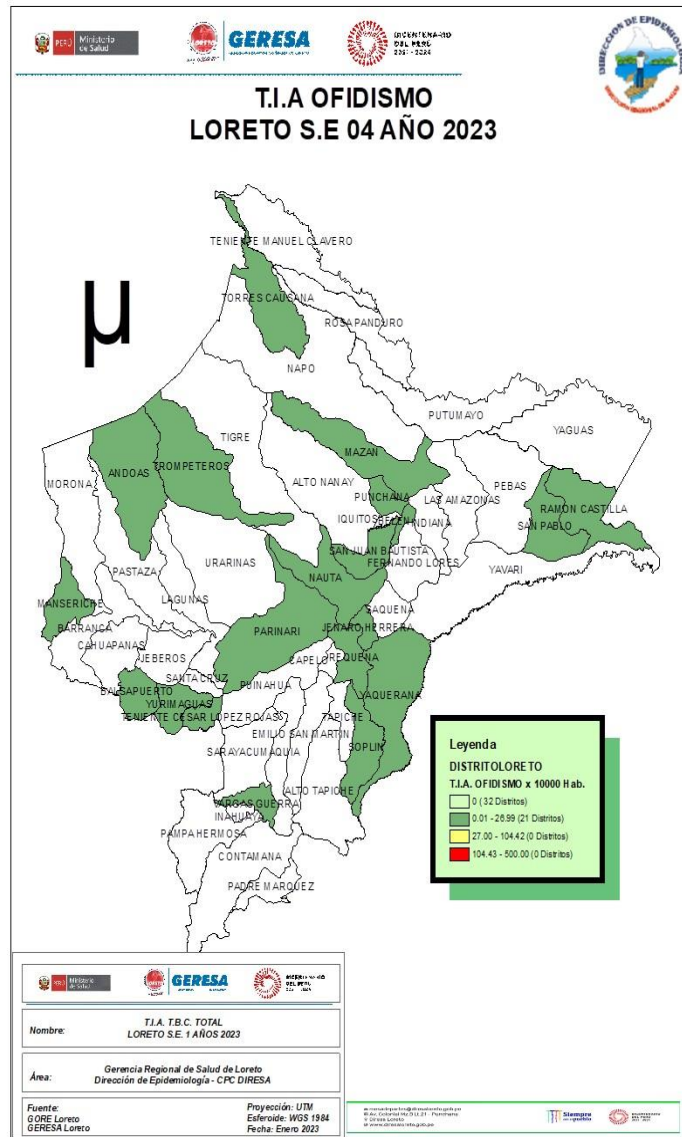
PERÚ Ministerio de Salud
GERESA
BICENTENARIO DEL PERÚ 2021 - 2024
DIRECCIÓN DE EPIDEMIOLOGÍA

T.I.A OFIDISMO
LORETO S.E 04 AÑO 2023

TENIENTE MANUEL CLAVERO
TORRES CAUSANA
ROSA PANDURO
NAPO
PUTUMAYO
YAGUAS
TIGRE
MAZAN
ANDOAS
TROMPETEROS
ALTO NANAY
PUNCHANA
LAS AMAZONAS
PEBAS
MORONA
RAMON CASTILLA
IQUITOS
BELEN
INDIANA
SAN PABLO
SAN JUAN BAUTISTA
FERNANDO LORES
YAVARI
PASTAZA
URARINAS
NAUTA
LAGUNAS
MANSERICHE
SAQUENA
BARRANCA
PARINARI
JENARO HERRERA
CAHUAPANAS
JEBEROS
CAPELO
REQUENA
SANTA CRUZ
BALSAPUERTO
PUINAHUA
YAQUERANA
YURIMAGUAS
TENIENTE CESAR LOPEZ ROJAS
TAPICHE
EMILIO SAN MARTIN
SARAYACU
MAQUIA
SOPLIN
ALTO TAPICHE
VARGAS GUERRA
INAHUAYA
PAMPA HERMOSA
CONTAMANA
PADRE MARQUEZ

Leyenda
DISTRITOLORETO
T.I.A. OFIDISMO x 10000 Hab.
0 (32 Distritos)
0.01 - 26.99 (21 Distritos)
27.00 - 104.42 (0 Distritos)
104.43 - 500.00 (0 Distritos)

Ministerio de Salud
GERESA
BICENTENARIO DEL PERÚ

Nombre: T.I.A. T.B.C. TOTAL LORETO S.E. 1 AÑOS 2023

Área: Gerencia Regional de Salud de Loreto Dirección de Epidemiología - CPC DIRESA

Fuente: GORE Loreto GERESA Loreto
Proyección: UTM
Esferoide: WGS 1984
Fecha: Enero 2023

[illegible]
Siempre con el pueblo
BICENTENARIO DEL PERÚ 2021 - 2024